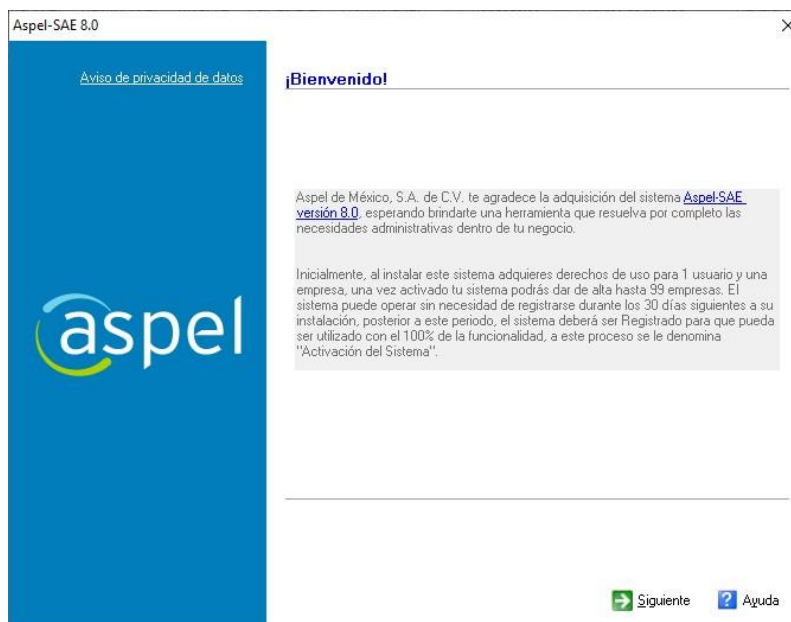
Aspel-SAE 8.0

×

Aviso de privacidad de datos

¡Bienvenido!

aspel

Aspel de México, S.A. de C.V. te agradece la adquisición del sistema Aspel-SAE versión 8.0, esperando brindarte una herramienta que resuelva por completo las necesidades administrativas dentro de tu negocio.

Inicialmente, al instalar este sistema adquieres derechos de uso para 1 usuario y una empresa, una vez activado tu sistema podrás dar de alta hasta 99 empresas. El sistema puede operar sin necesidad de registrarse durante los 30 días siguientes a su instalación, posterior a este periodo, el sistema deberá ser Registrado para que pueda ser utilizado con el 100% de la funcionalidad, a este proceso se le denomina "Activación del Sistema".

Siguiente

Ayuda